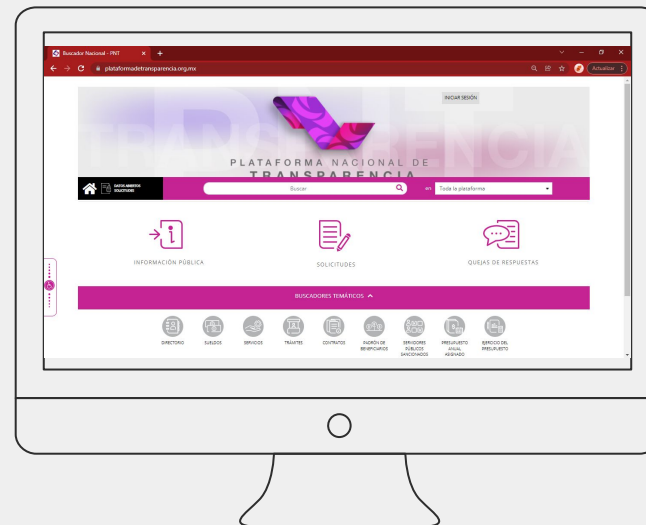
Buscador Nacional - PNT
plataformadetransparencia.org.mx
Actualizar

INICIAR SESIÓN

TRANSPARENCIA

PLATAFORMA NACIONAL DE TRANSPARENCIA

DATOS ABIERTOS SOLICITUDES

Buscar

en Toda la plataforma

INFORMACIÓN PÚBLICA

SOLICITUDES

QUEJAS DE RESPUESTAS

BUSCADORES TEMÁTICOS

DIRECTORIO
SUELDOS
SERVICIOS
TRÁMITES
CONTRATOS
PADRÓN DE BENEFICIARIOS
SERVIDORES PÚBLICOS SANCIONADOS
PRESUPUESTO ANUAL ASIGNADO
EJERCICIO DEL PRESUPUESTO